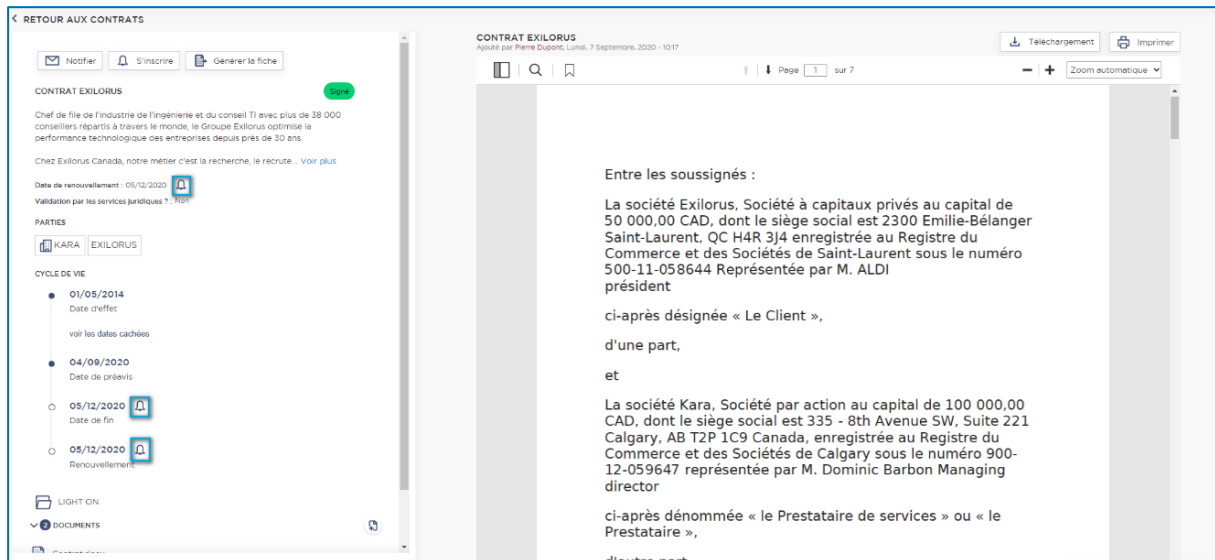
RETOUR AUX CONTRATS

Notifier
S'inscrire
Générer la fiche

CONTRAT EXILORUS
Signé

Chef de file de l'industrie de l'ingénierie et du conseil TI avec plus de 38 000 conseillers répartis à travers le monde, le Groupe Exilorus optimise la performance technologique des entreprises depuis près de 30 ans.

Chez Exilorus Canada, notre métier c'est la recherche, le recrute... Voir plus

Date de renouvellement : 05/12/2020
Validation par les services juridiques ? : Non

PARTIES
KARA
EXILORUS

CYCLE DE VIE
01/05/2014
Date d'effet
voir les dates cachées
04/09/2020
Date de préavis
05/12/2020
Date de fin
05/12/2020
Renouvellement

LIGHT ON
2 DOCUMENTS

CONTRAT EXILORUS
Ajouté par Pierre Dupont, Lundi, 7 Septembre, 2020 - 10:17
Téléchargement
Imprimer
Page 1 sur 7
Zoom automatique

Entre les soussignés :

La société Exilorus, Société à capitaux privés au capital de 50 000,00 CAD, dont le siège social est 2300 Emilie-Bélanger Saint-Laurent, QC H4R 3J4 enregistrée au Registre du Commerce et des Sociétés de Saint-Laurent sous le numéro 500-11-058644 Représentée par M. ALDI président

ci-après désignée « Le Client »,

d'une part,

et

La société Kara, Société par action au capital de 100 000,00 CAD, dont le siège social est 335 - 8th Avenue SW, Suite 221 Calgary, AB T2P 1C9 Canada, enregistrée au Registre du Commerce et des Sociétés de Calgary sous le numéro 900-12-059647 représentée par M. Dominic Barbon Managing director

ci-après dénommée « le Prestataire de services » ou « le Prestataire »,

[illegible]